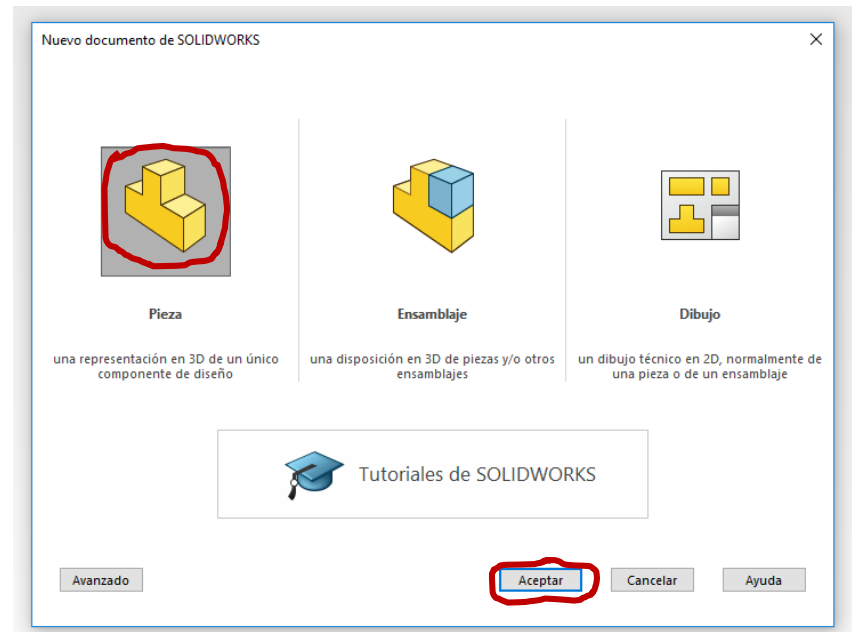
Nuevo documento de SOLIDWORKS

Pieza

una representación en 3D de un único componente de diseño

Ensamblaje

una disposición en 3D de piezas y/o otros ensamblajes

Dibujo

un dibujo técnico en 2D, normalmente de una pieza o de un ensamblaje

Tutoriales de SOLIDWORKS

Avanzado

Aceptar

Cancelar

Ayuda